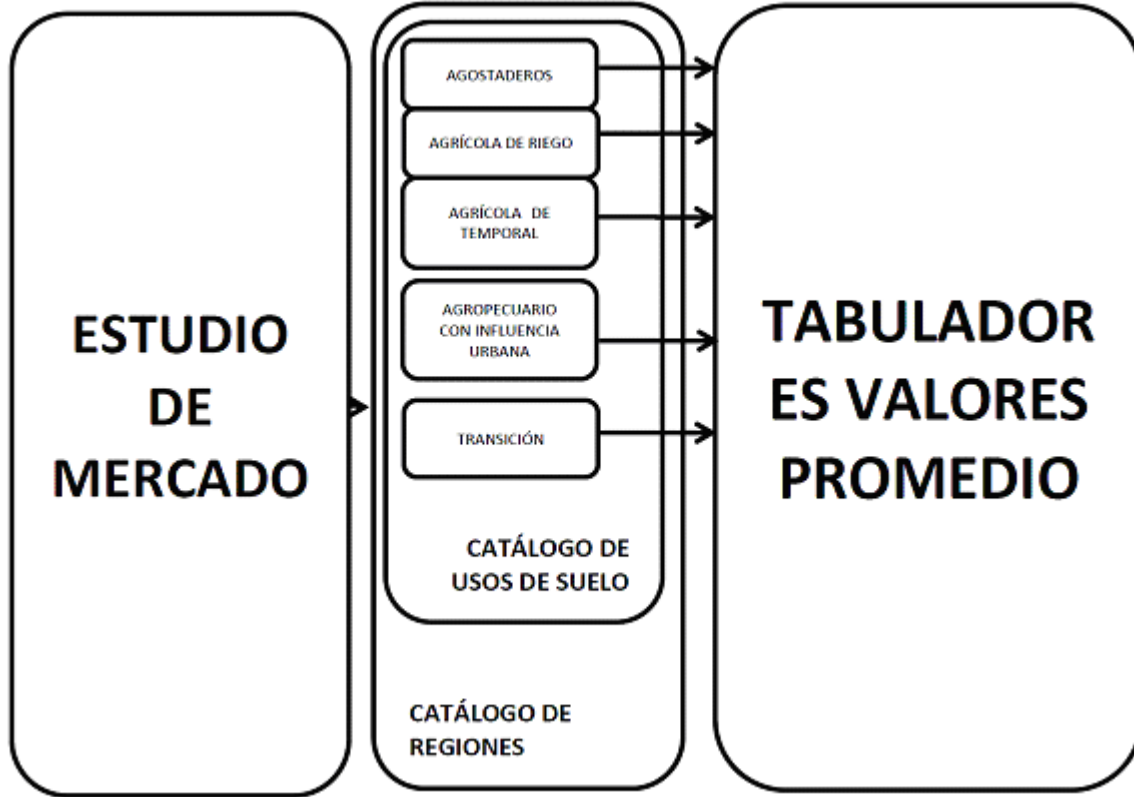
ESTUDIO DE MERCADO

AGOSTADEROS

AGRÍCOLA DE RIEGO

AGRÍCOLA DE TEMPORAL

AGROPECUARIO CON INFLUENCIA URBANA

TRANSICIÓN

CATÁLOGO DE USOS DE SUELO

CATÁLOGO DE REGIONES

TABULADOR ES VALORES PROMEDIO